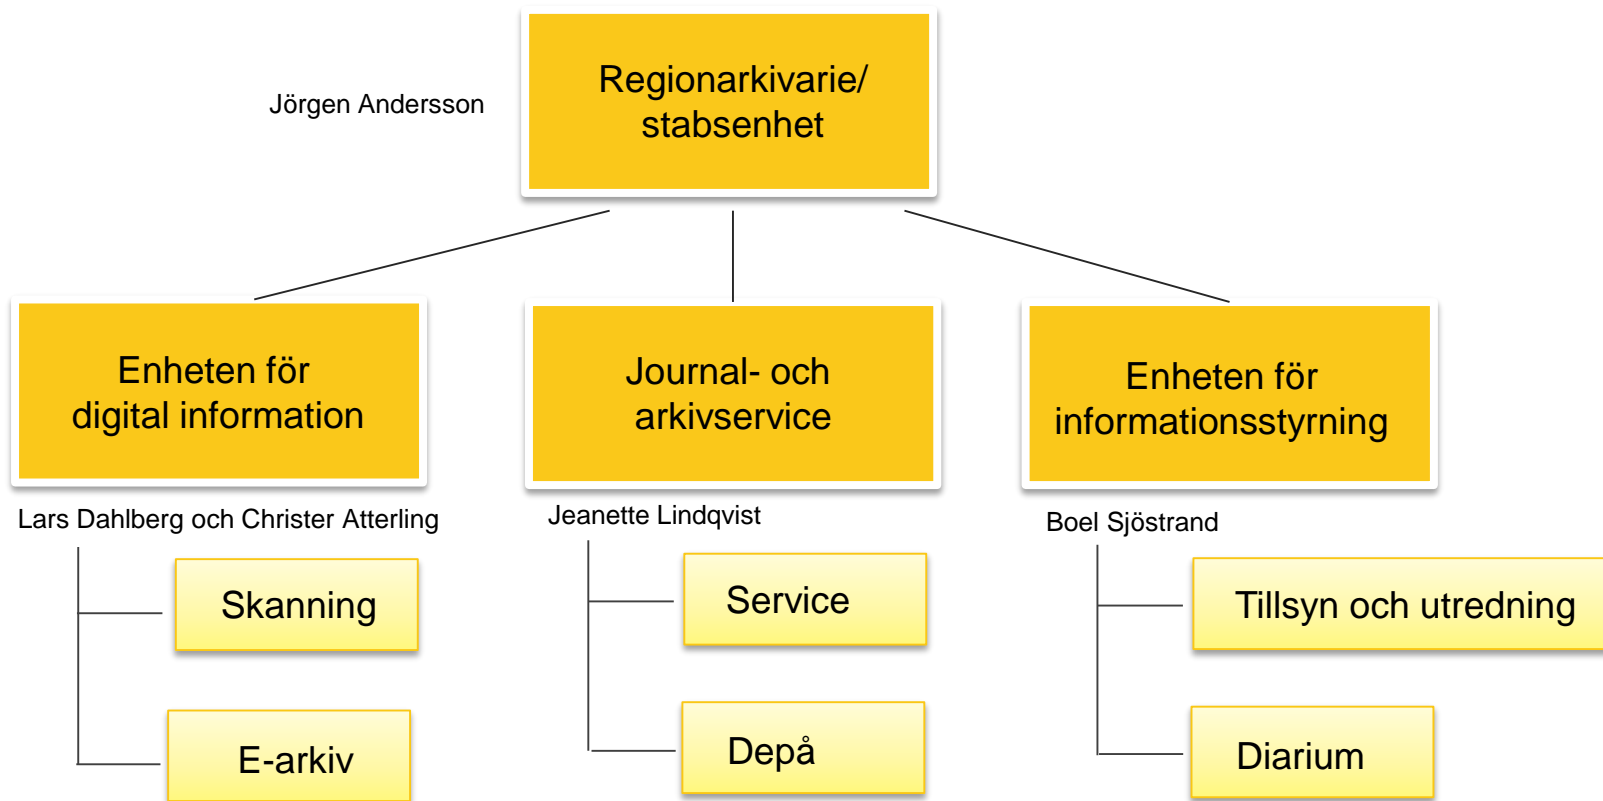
Jörgen Andersson

Regionarkivarie/ stabsenhet

Enheten för digital information

Lars Dahlberg och Christer Atterling

Skanning

E-arkiv

Journal- och arkivservice

Jeanette Lindqvist

Service

Depå

Enheten för informationsstyrning

Boel Sjöstrand

Tillsyn och utredning

Diarium